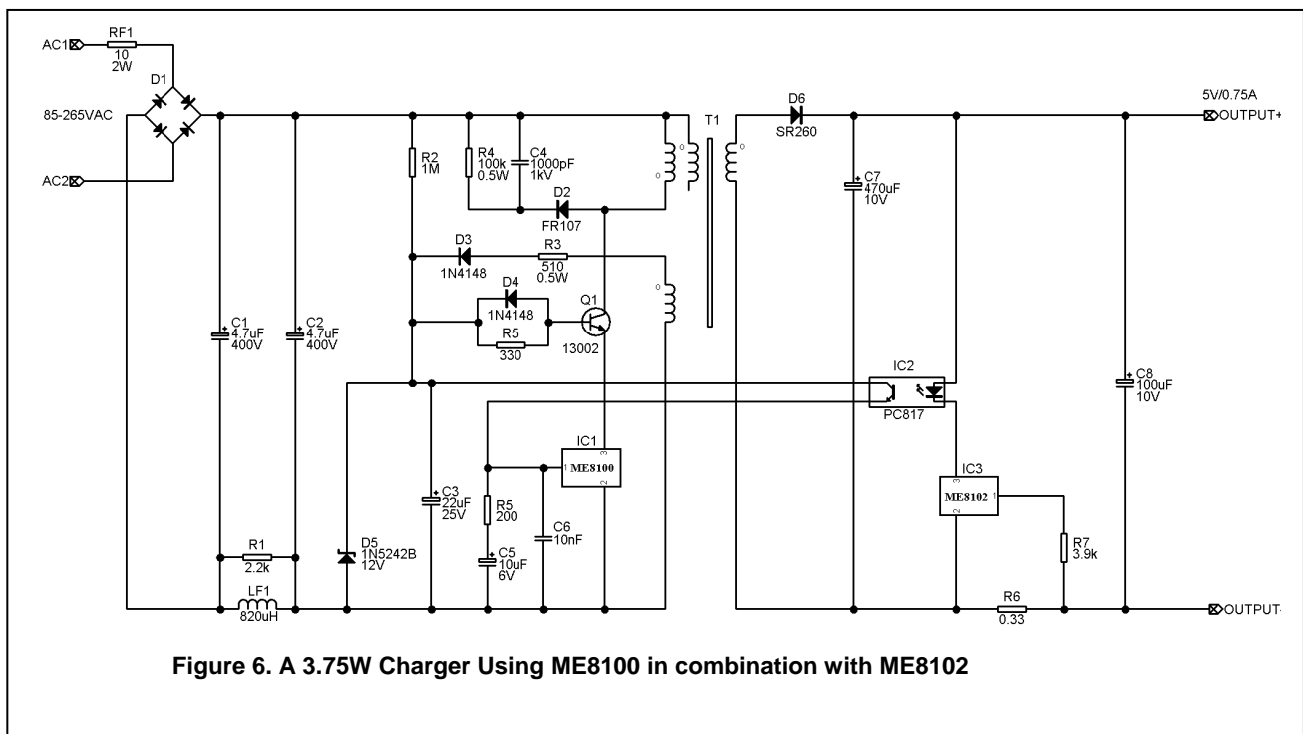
AC1
RF1
10
2W
D1
85-265VAC
AC2
R2
1M
R4
100k
0.5W
C4
1000pF
1kV
D2
FR107
T1
D6
SR260
5V/0.75A
OUTPUT+
C7
470uF
10V
D3
1N4148
R3
510
0.5W
D4
1N4148
Q1
R5
330
13002
C1
4.7uF
400V
C2
4.7uF
400V
IC2
PC817
C8
100uF
10V
IC1
1
ME8100
3
2
C3
22uF
25V
R5
200
C6
10nF
C5
10uF
6V
IC3
ME8102
3
1
2
R7
3.9k
R1
2.2k
D5
1N5242B
12V
LF1
820uH
R6
0.33
OUTPUT-

Figure 6. A 3.75W Charger Using ME8100 in combination with ME8102